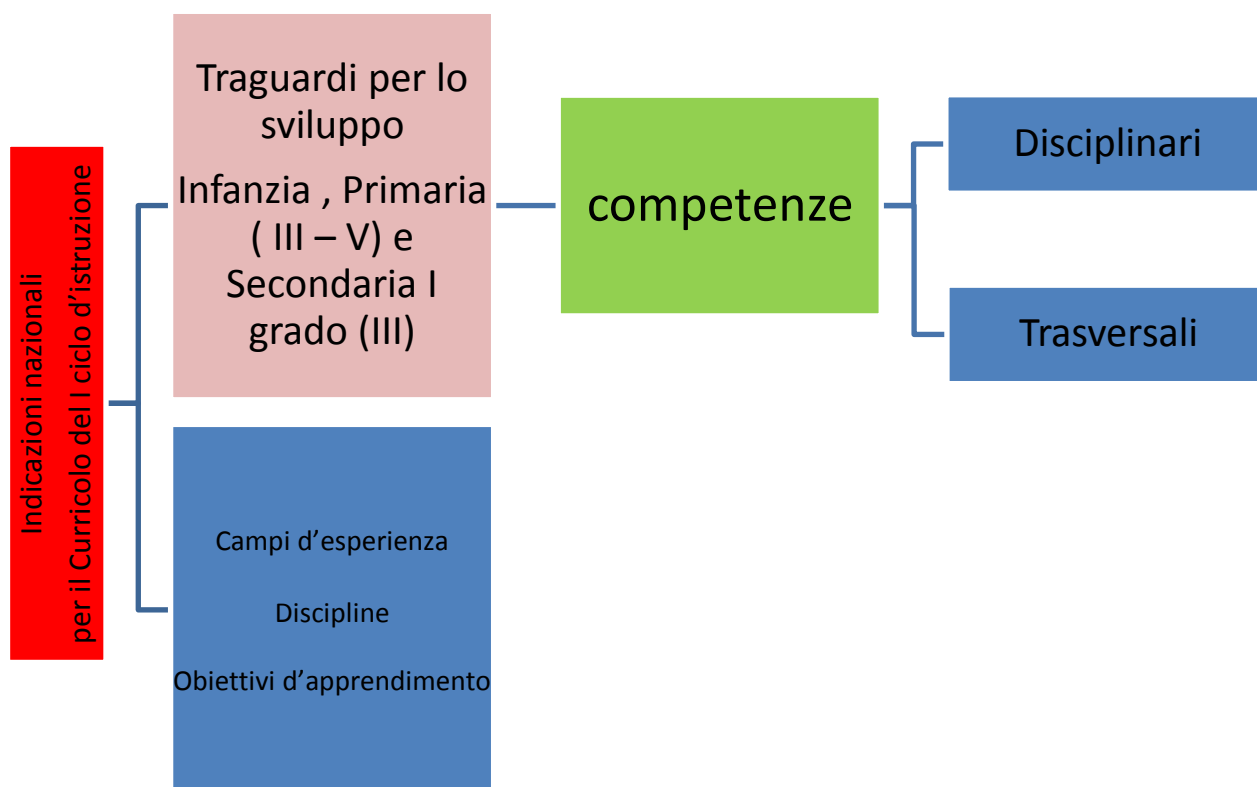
Indicazioni nazionali
per il Curricolo del I ciclo d'istruzione

Traguardi per lo sviluppo

Infanzia , Primaria ( III – V) e Secondaria I grado (III)

competenze

Disciplinari

Trasversali

Campi d'esperienza

Discipline

Obiettivi d'apprendimento